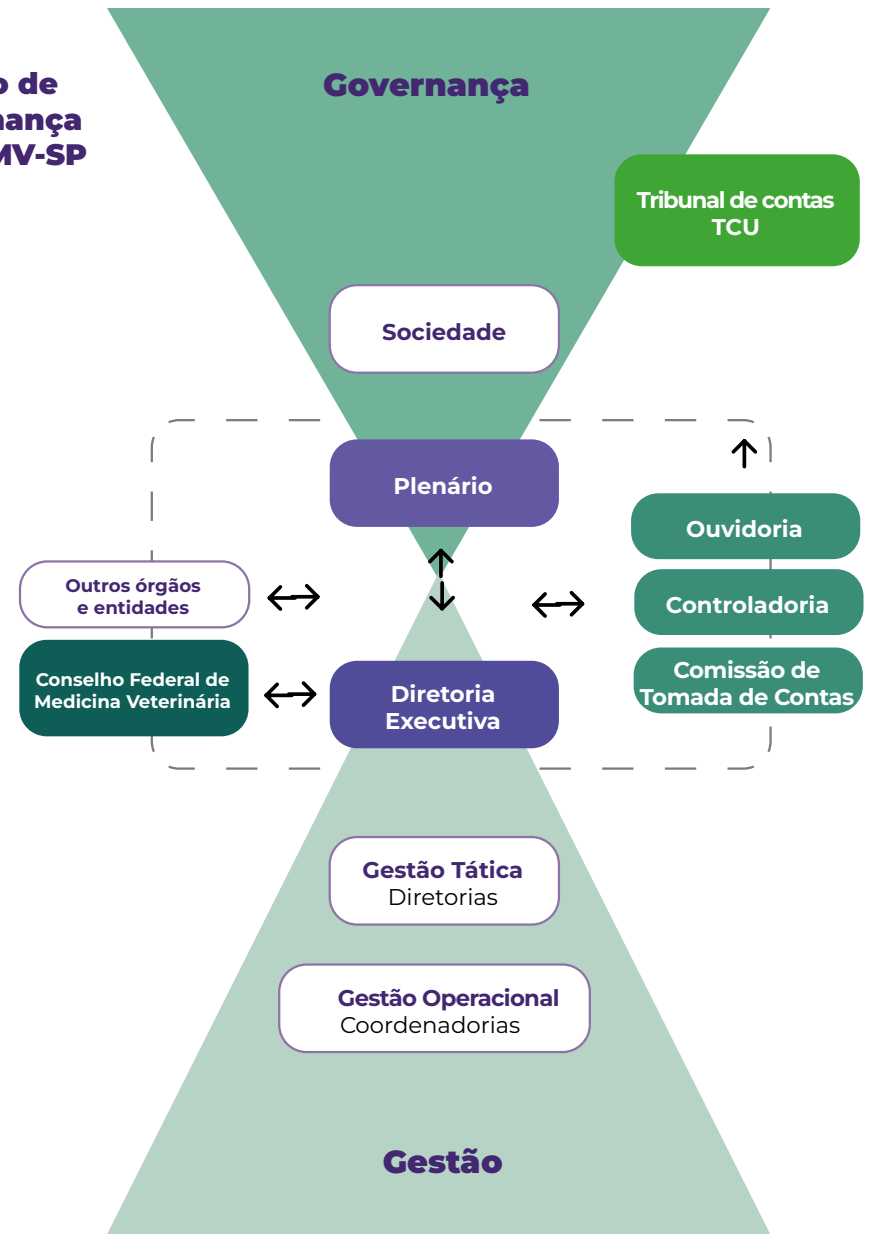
o de
nança
MV-SP

Governança

Tribunal de contas
TCU

Sociedade

Plenário

Ouvidoria

Outros órgãos
e entidades

Controladoria

Comissão de
Tomada de Contas

Conselho Federal de
Medicina Veterinária

Diretoria
Executiva

Gestão Tática
Diretorias

Gestão Operacional
Coordenadorias

Gestão